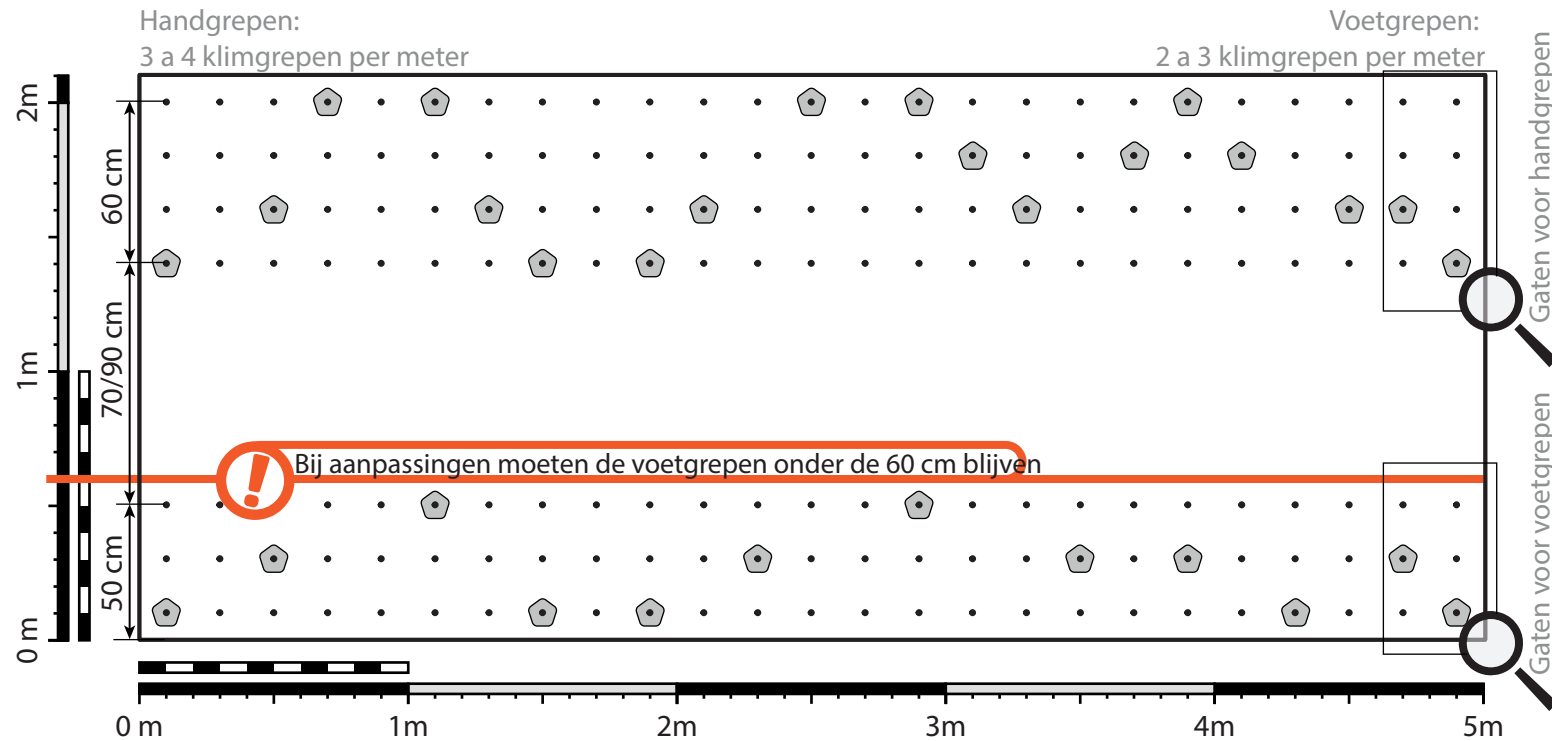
Handgrepen:
3 a 4 klimgrepen per meter

Voetgrepen:
2 a 3 klimgrepen per meter

Gaten voor handgrepen

Gaten voor voetgrepen

2m

1m

0 m

60 cm

70/90 cm

50 cm

Bij aanpassingen moeten de voetgrepen onder de 60 cm blijven

!

0 m

1m

2m

3m

4m

5m